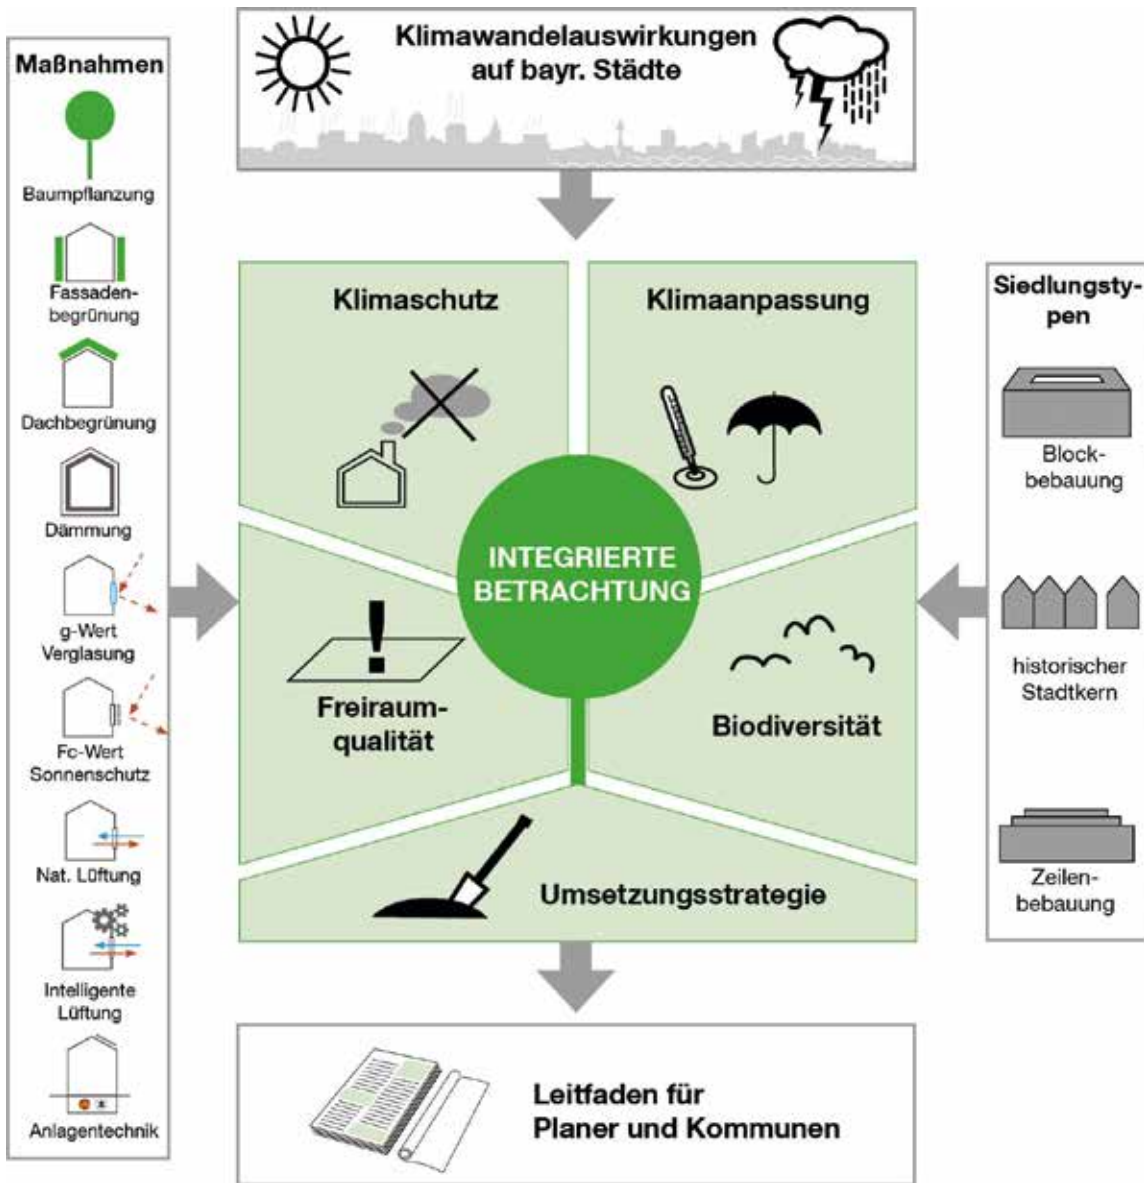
Klimawandelauswirkungen auf bayr. Städte

Maßnahmen

Baumpflanzung

Fassadenbegrünung

Dachbegrünung

Dämmung

g-Wert Verglasung

Fc-Wert Sonnenschutz

Nat. Lüftung

Intelligente Lüftung

Anlagentechnik

Klimaschutz

Klimaanpassung

INTEGRIERTE BETRACHTUNG

Freiraumqualität

Biodiversität

Umsetzungsstrategie

Siedlungstypen

Blockbebauung

historischer Stadtkern

Zeilenbebauung

Leitfaden für Planer und Kommunen